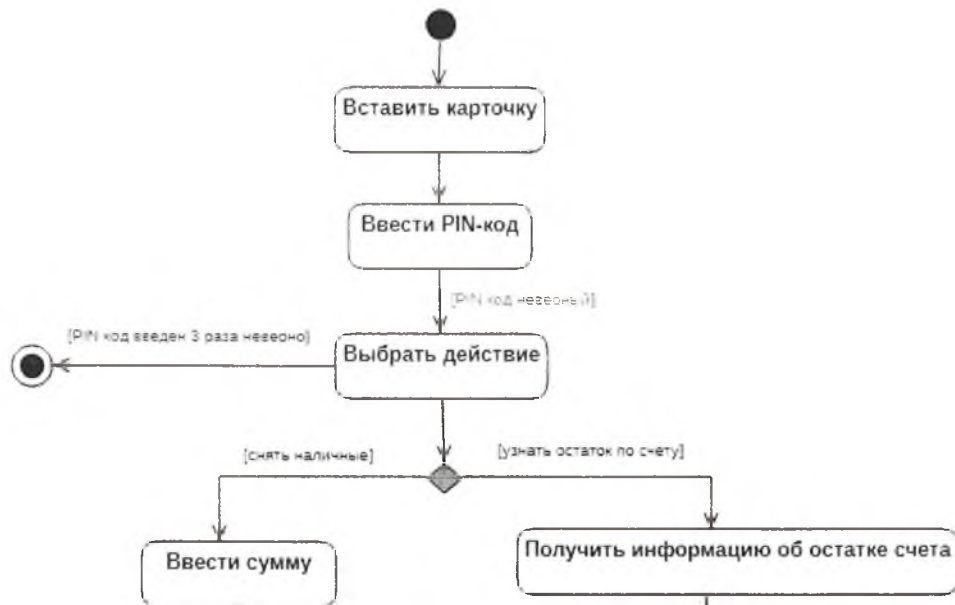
Вставить карточку

Ввести PIN-код

[PIN код неверный]

[PIN код введен 3 раза неверно]

Выбрать действие

[снять наличные]

[узнать остаток по счету]

Ввести сумму

Получить информацию об остатке счета